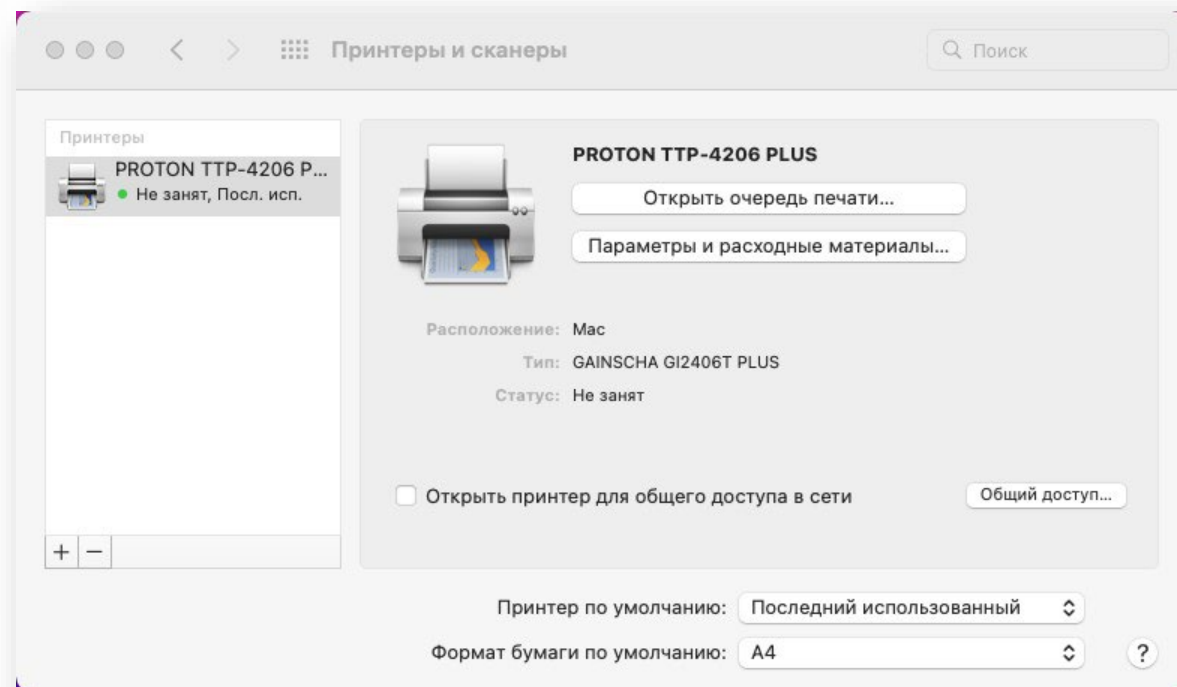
Принтеры и сканеры

Поиск

Принтеры

PROTON TTP-4206 P...
Не занят, Посл. исп.

PROTON TTP-4206 PLUS

Открыть очередь печати...

Параметры и расходные материалы...

Расположение: Mac

Тип: GAINSCHA GI2406T PLUS

Статус: Не занят

Открыть принтер для общего доступа в сети

Общий доступ...

+ −

Принтер по умолчанию: Последний использованный

Формат бумаги по умолчанию: A4

?